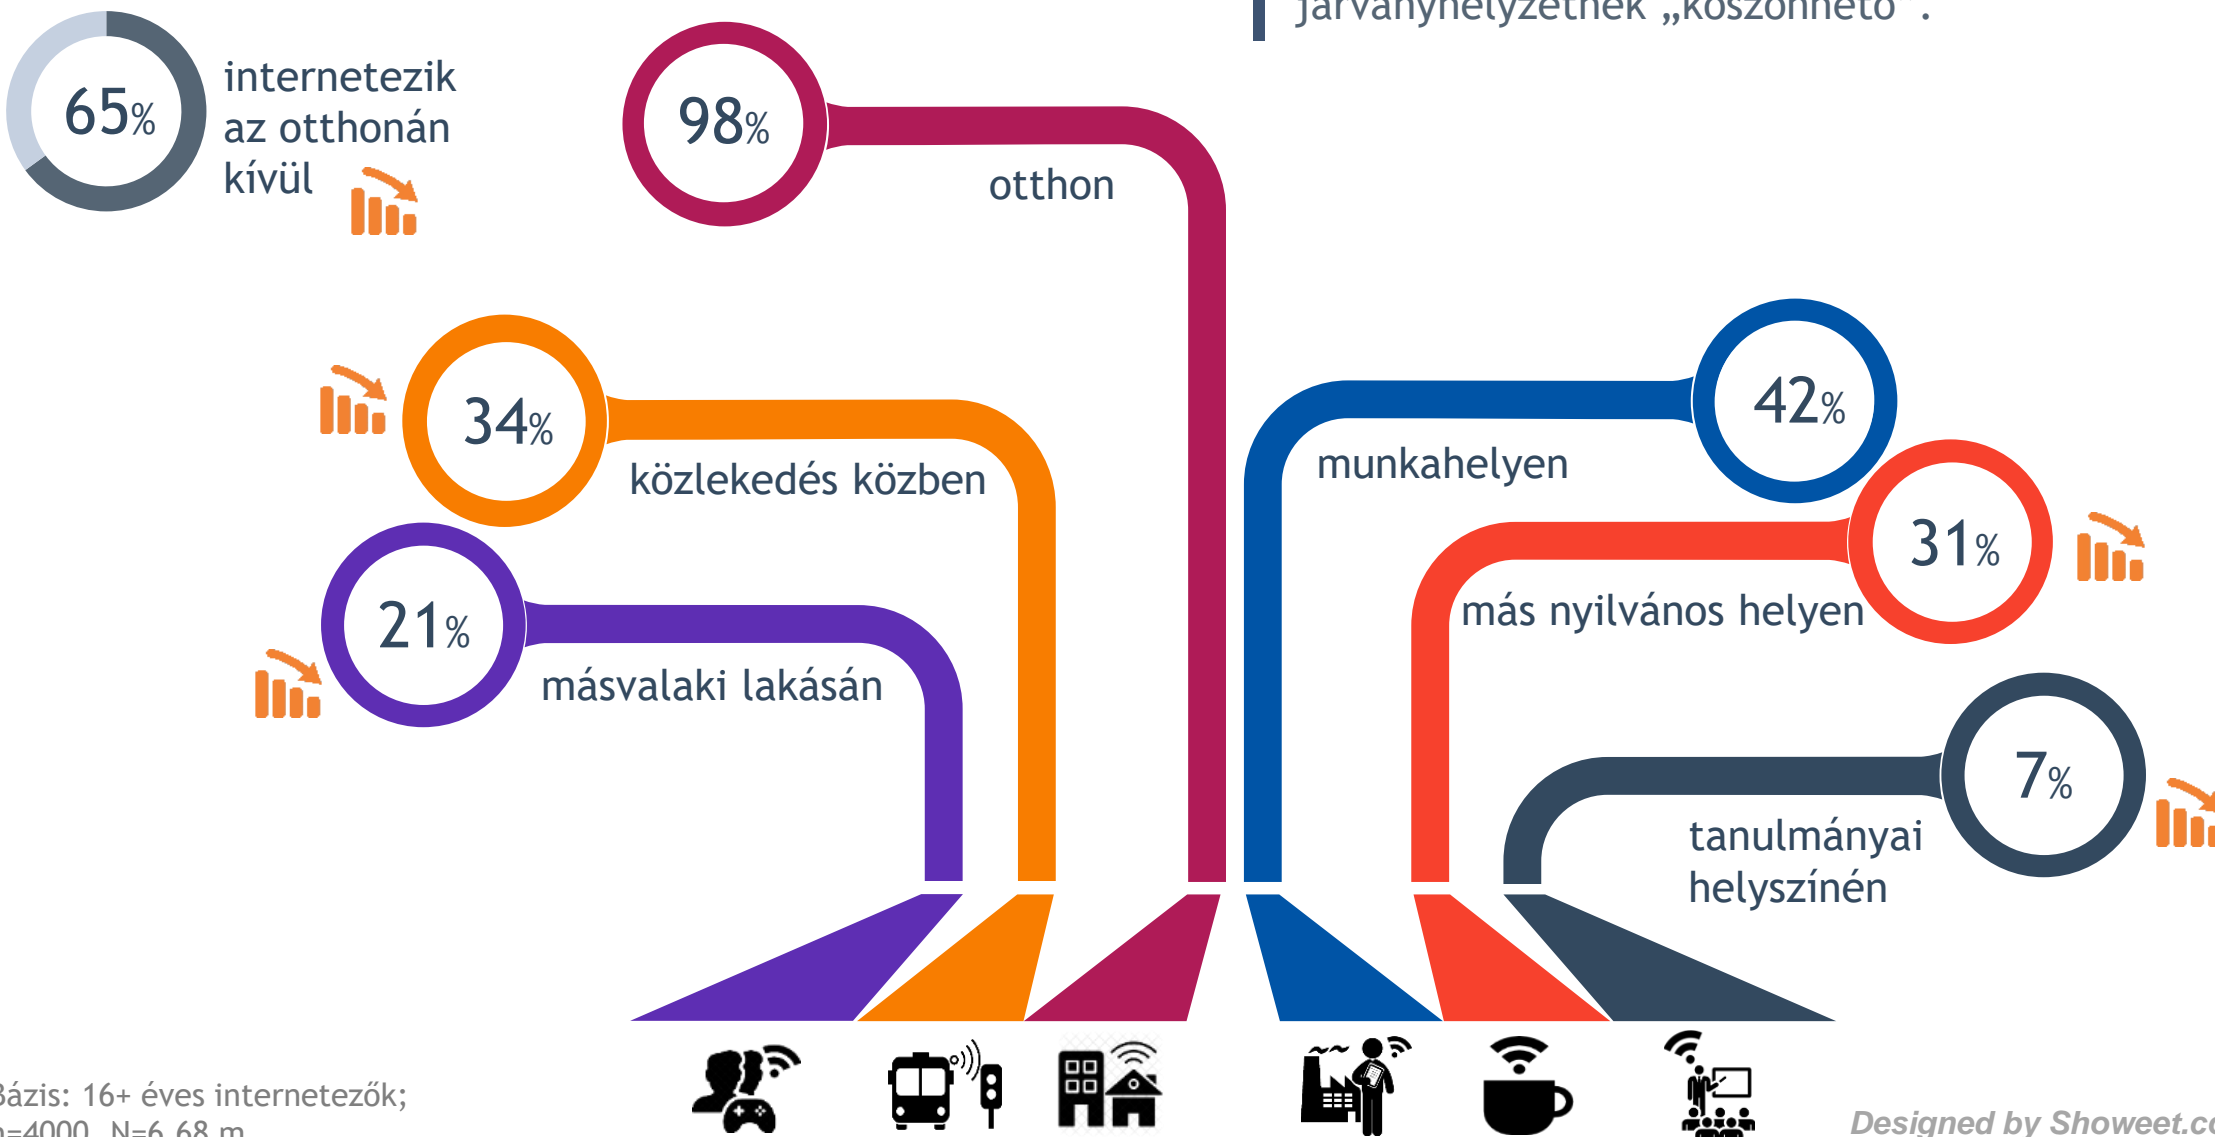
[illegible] járványhelyzetnek „köszönhető".

65% internetezik az otthonán kívül

98% otthon

34% közlekedés közben

21% másvalaki lakásán

42% munkahelyen

31% más nyilvános helyen

7% tanulmányai helyszínén

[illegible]ázis: 16+ éves internetezők; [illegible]=4000, N=6,68 m

Designed by Showeet.c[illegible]